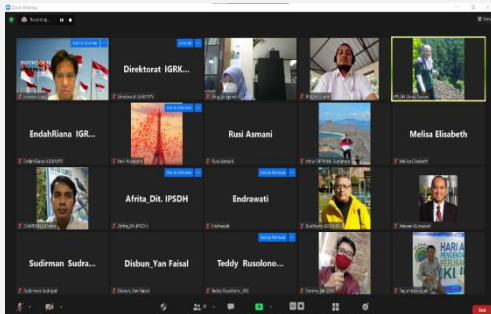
Zoom Meeting

Recording...

View

Direktorat IGRKK

Direktorat IGRKPV

EndahRiana IGR...

EndahRiana IGRKPV

Rusi Asmani

Rusi Asmani

Melisa Elisabeth

Melisa Elisabeth

Afrita_Dit. IPSDH

Afrita_Dit. IPSDH

Endrawati

Endrawati

Sudirman Sudra...

Sudirman Sudrajat

Disbun_Yan Faisal

Disbun_Yan Faisal

Teddy Rusolono...

Teddy Rusolono_IPB

HARI
KI

End